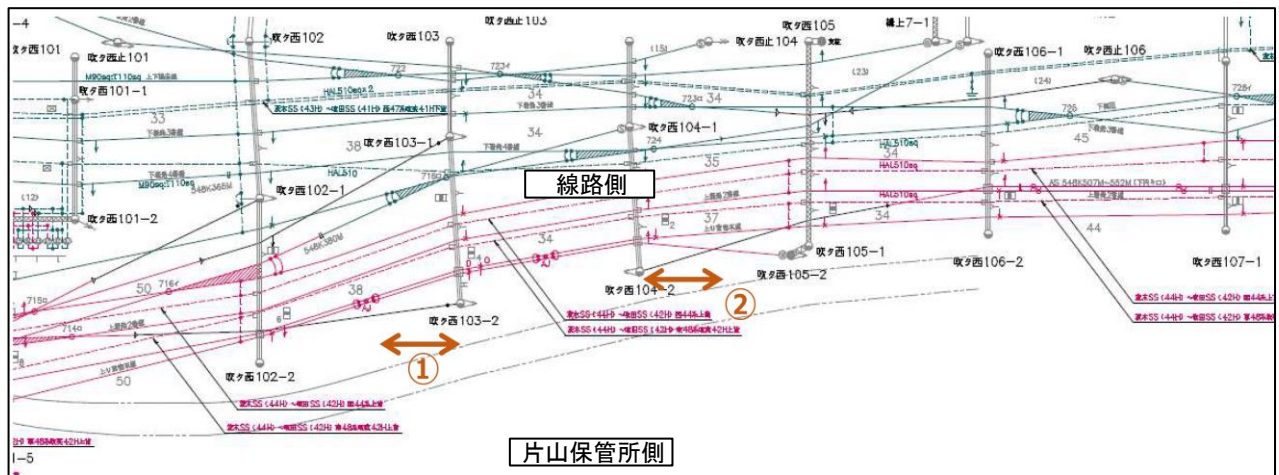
-4
吹タ西101
吹タ西止101
吹タ西101-1
吹タ西102
吹タ西103
吹タ西止103
吹タ西105
吹タ西止104
線上7-1
吹タ西106-1
吹タ西止106
723
723イ
723ｲ 34
33
34
34
38
吹タ西103-1
吹タ西104-1
724
726
35
45
34
HAL510sq
HAL510
吹タ西102-1
548K368M
716a
線路側
HAL510sq
548K507M~552M
37
34
44
(12)
吹タ西101-2
548K380M
34
吹タ西105-1
吹タ西105-2
吹タ西106-2
吹タ西107-1
50
716イ
吹タ西104-2
②
715a
38
吹タ西103-2
714a
①
50
吹タ西102-2
I-5
片山保管所側